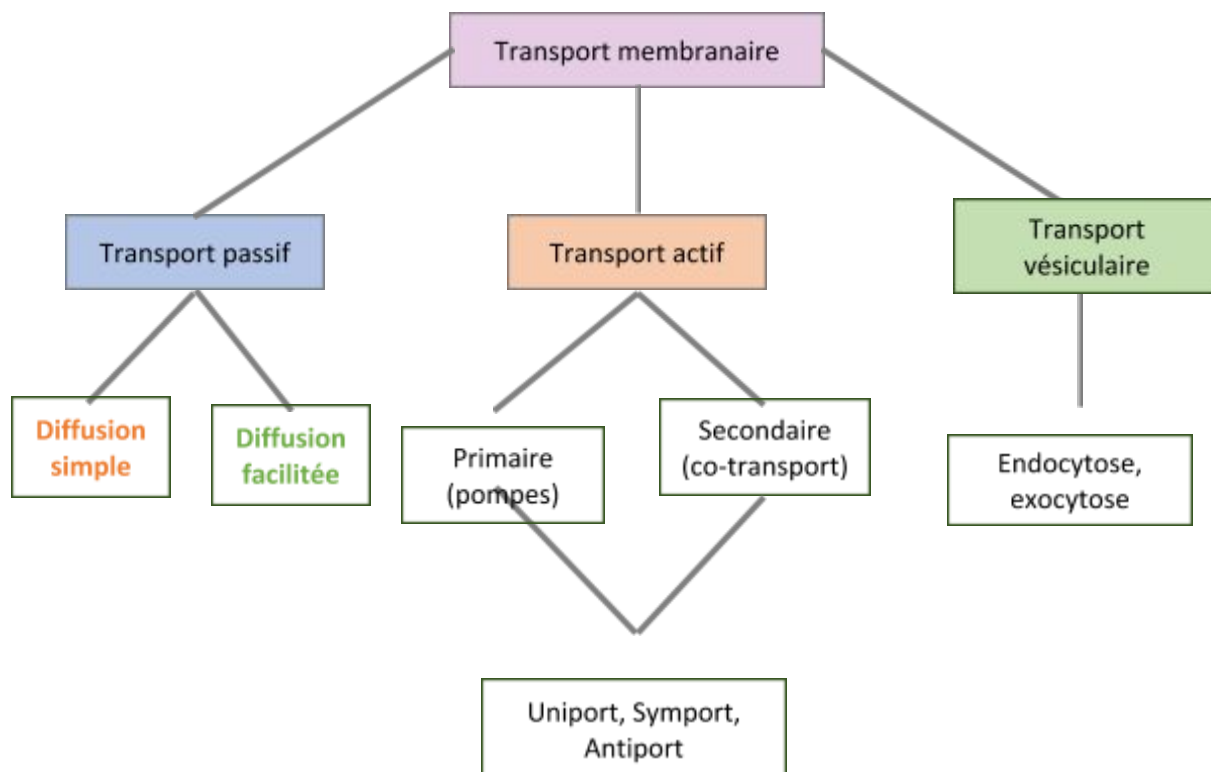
Transport membranaire

Transport passif

Transport actif

Transport vésiculaire

Diffusion simple

Diffusion facilitée

Primaire (pompes)

Secondaire (co-transport)

Endocytose, exocytose

Uniport, Symport, Antiport